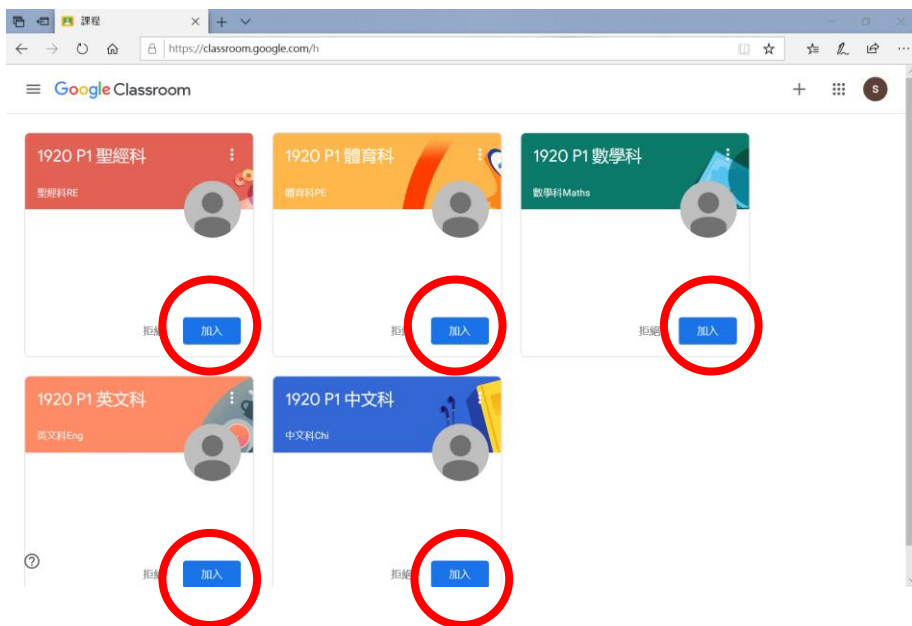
課程

https://classroom.google.com/h

Google Classroom

S

1920 P1 聖經科

聖經科RE

拒絕 加入

1920 P1 體育科

體育科PE

拒絕 加入

1920 P1 數學科

數學科Maths

拒絕 加入

1920 P1 英文科

英文科Eng

拒絕 加入

1920 P1 中文科

中文科Chi

拒絕 加入

?